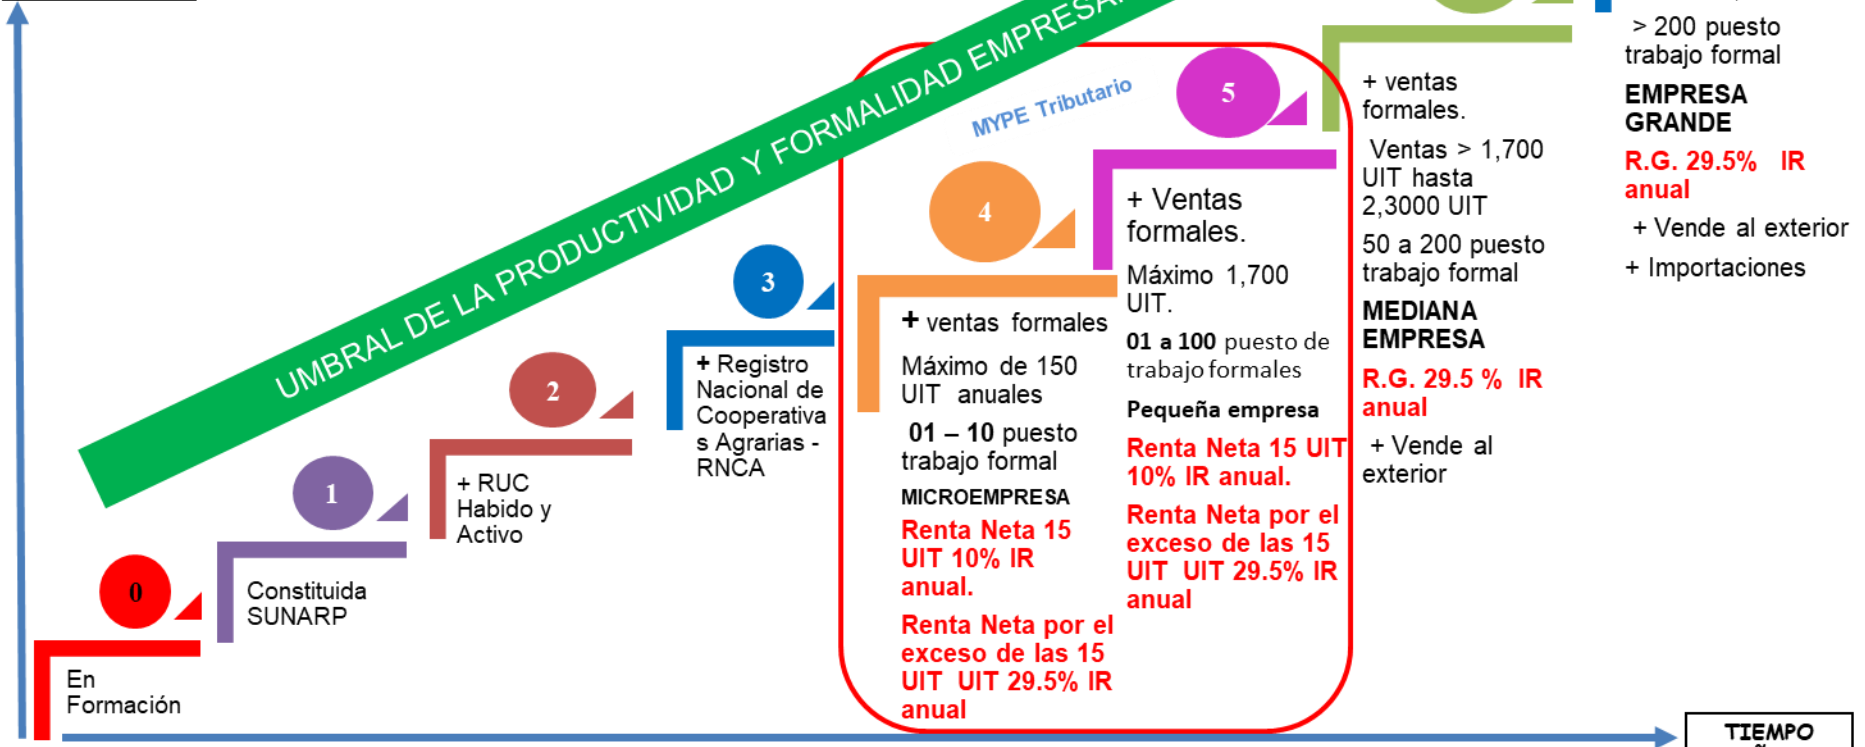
UMBRAL DE LA PRODUCTIVIDAD Y FORMALIDAD EMPRESA

MYPE Tributario

0
En Formación

1
Constituida SUNARP

2
+ RUC Habido y Activo

3
+ Registro Nacional de Cooperativas Agrarias - RNCA

4
+ ventas formales
Máximo de 150 UIT anuales
01 – 10 puesto trabajo formal
MICROEMPRESA
Renta Neta 15 UIT 10% IR anual.
Renta Neta por el exceso de las 15 UIT UIT 29.5% IR anual

5
+ Ventas formales.
Máximo 1,700 UIT.
01 a 100 puesto de trabajo formales
Pequeña empresa
Renta Neta 15 UIT 10% IR anual.
Renta Neta por el exceso de las 15 UIT UIT 29.5% IR anual

+ ventas formales.
Ventas > 1,700 UIT hasta 2,3000 UIT
50 a 200 puesto trabajo formal
MEDIANA EMPRESA
R.G. 29.5 % IR anual
+ Vende al exterior

> 200 puesto trabajo formal
EMPRESA GRANDE
R.G. 29.5% IR anual
+ Vende al exterior
+ Importaciones

TIEMPO